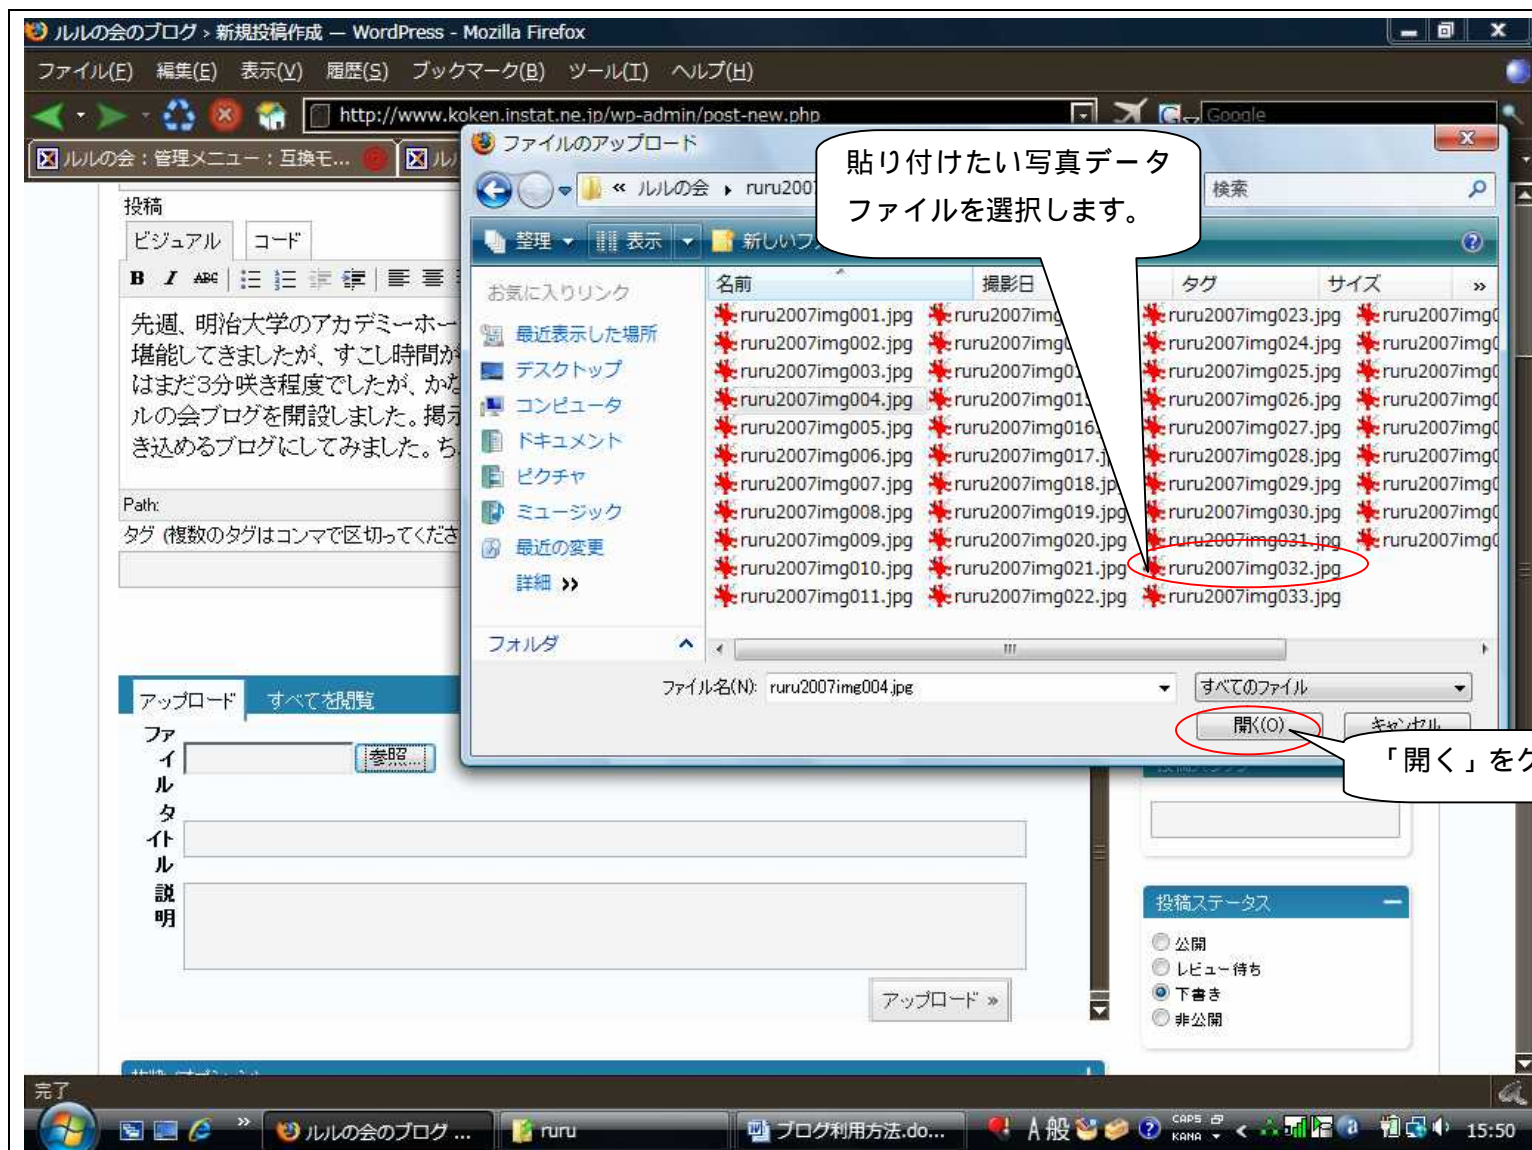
ルルの会のブログ › 新規投稿作成 — WordPress - Mozilla Firefox

ファイル(F) 編集(E) 表示(V) 履歴(S) ブックマーク(B) ツール(T) ヘルプ(H)

http://www.koken.instat.ne.jp/wp-admin/post-new.php

Google

ルルの会：管理メニュー：互換モ...

ルル

投稿

ビジュアル コード

先週、明治大学のアカデミーホー 堪能してきましたが、すこし時間が はまだ3分咲き程度でしたが、かな ルの会ブログを開設しました。掲示 き込めるブログにしてみました。ち

Path:

タグ (複数のタグはコンマで区切ってくださ

アップロード すべてを閲覧

ファイル 参照...

タイトル

説明

アップロード »

ファイルのアップロード

« ルルの会 › ruru200

検索

整理 表示 新しいフ

お気に入りリンク

最近表示した場所

デスクトップ

コンピュータ

ドキュメント

ピクチャ

ミュージック

最近の変更

詳細 »

フォルダ

名前 撮影日 タグ サイズ »

ruru2007img001.jpg
ruru2007img002.jpg
ruru2007img003.jpg
ruru2007img004.jpg
ruru2007img005.jpg
ruru2007img006.jpg
ruru2007img007.jpg
ruru2007img008.jpg
ruru2007img009.jpg
ruru2007img010.jpg
ruru2007img011.jpg
ruru2007img
ruru2007img
ruru2007img0
ruru2007img01
ruru2007img016.
ruru2007img017.j
ruru2007img018.jp
ruru2007img019.jpg
ruru2007img020.jpg
ruru2007img021.jpg
ruru2007img022.jpg
ruru2007img023.jpg
ruru2007img024.jpg
ruru2007img025.jpg
ruru2007img026.jpg
ruru2007img027.jpg
ruru2007img028.jpg
ruru2007img029.jpg
ruru2007img030.jpg
ruru2007img031.jpg
ruru2007img032.jpg
ruru2007img033.jpg
ruru2007img0
ruru2007img0
ruru2007img0
ruru2007img0
ruru2007img0
ruru2007img0
ruru2007img0
ruru2007img0
ruru2007img0

ファイル名(N): ruru2007img004.jpg

すべてのファイル

開く(O) キャンセル

貼り付けたい写真データファイルを選択します。

「開く」をク

投稿ステータス

公開
レビュー待ち
下書き
非公開

完了

ルルの会のブログ ... ruru ブログ利用方法.do... A般 CAPS KANA 15:50